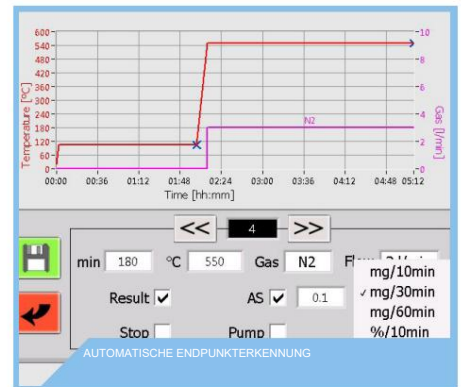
600
540
480
420
360
300
240
180
120
60
0
Temperature [°C]
10
8
6
4
2
0
Gas [l/min]
N2
00:00 00:36 01:12 01:48 02:24 03:00 03:36 04:12 04:48 05:12
Time [hh:mm]

<< 4 >>

min 180 °C 550 Gas N2 Flow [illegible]

mg/10min
✓ mg/30min
mg/60min
%/10min

Result ✓ AS ✓ 0.1

Stop Pump

AUTOMATISCHE ENDPUNKTERKENNUNG